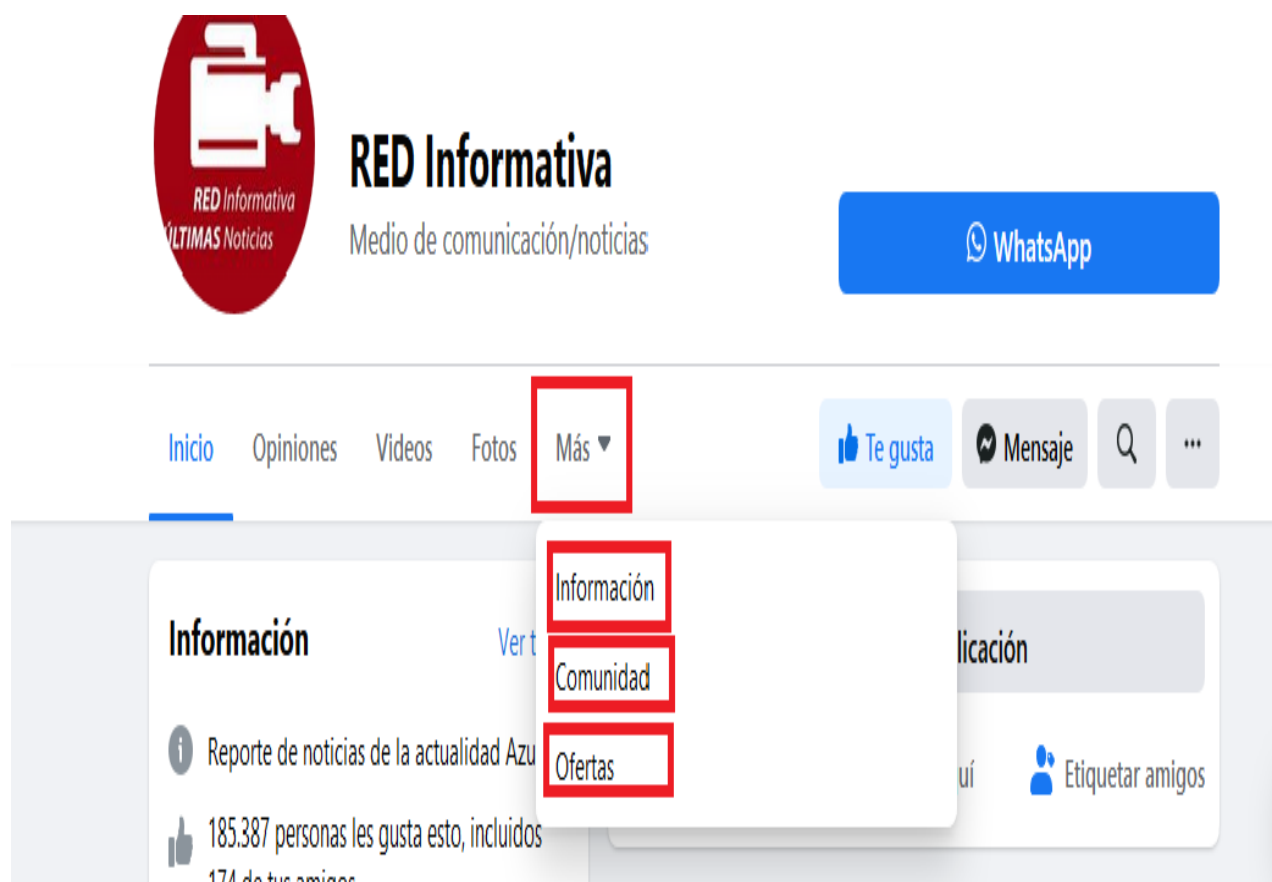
RED Informativa
ÚLTIMAS Noticias

RED Informativa
Medio de comunicación/noticias

WhatsApp

Inicio Opiniones Videos Fotos Más

Te gusta Mensaje ···

Información
Comunidad
Ofertas

Información
Ver t

Reporte de noticias de la actualidad Azu

185.387 personas les gusta esto, incluidos 174 de tus amigos

licación

uí Etiquetar amigos